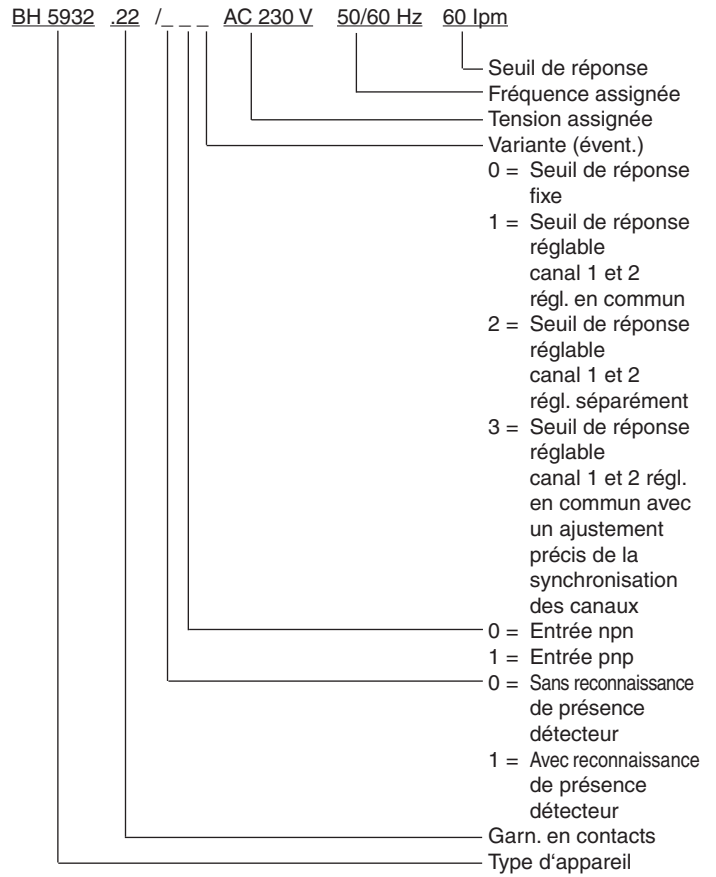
BH 5932 .22 /_ _ _ AC 230 V 50/60 Hz 60 Ipm

Seuil de réponse
Fréquence assignée
Tension assignée
Variante (évent.)
0 = Seuil de réponse fixe
1 = Seuil de réponse réglable canal 1 et 2 régl. en commun
2 = Seuil de réponse réglable canal 1 et 2 régl. séparément
3 = Seuil de réponse réglable canal 1 et 2 régl. en commun avec un ajustement précis de la synchronisation des canaux
0 = Entrée npn
1 = Entrée pnp
0 = Sans reconnaissance de présence détecteur
1 = Avec reconnaissance de présence détecteur
Garn. en contacts
Type d'appareil